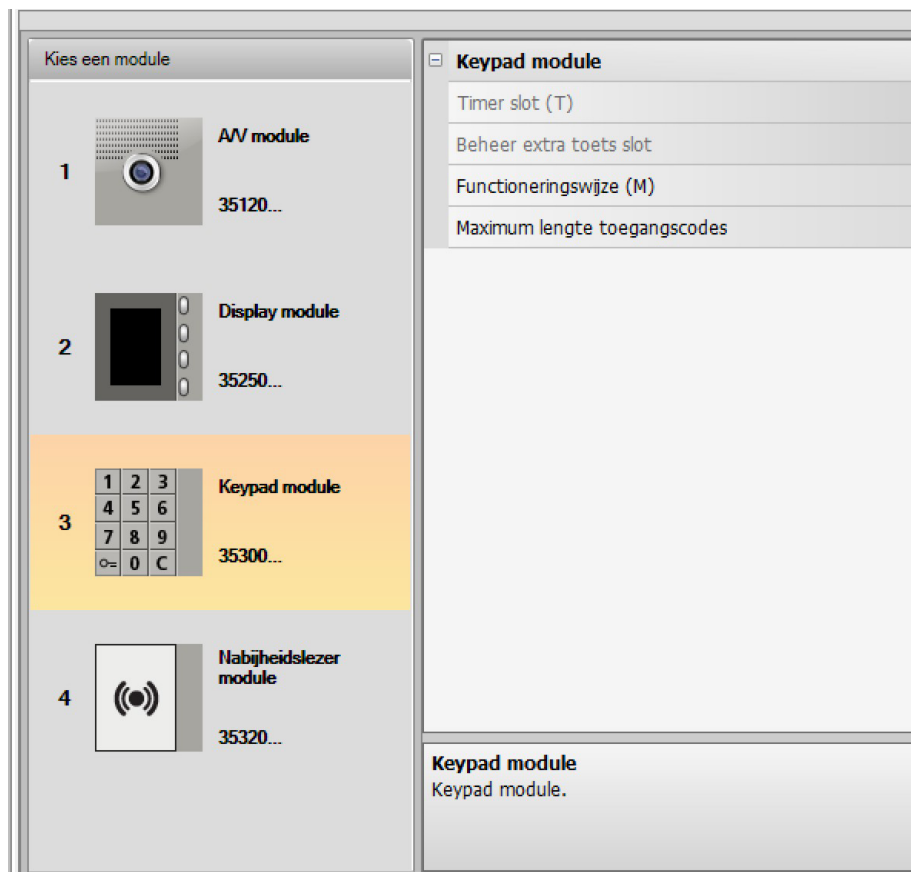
Kies een module

1

A/V module

35120...

2

Display module

35250...

3

| 1 | 2 | 3 |
|---|---|---|
| 4 | 5 | 6 |
| 7 | 8 | 9 |
| ⊶ | 0 | C |

Keypad module

35300...

4

Nabijheidslezer module

35320...

⊟ Keypad module

Timer slot (T)

Beheer extra toets slot

Functioneringswijze (M)

Maximum lengte toegangscodes

Keypad module
Keypad module.